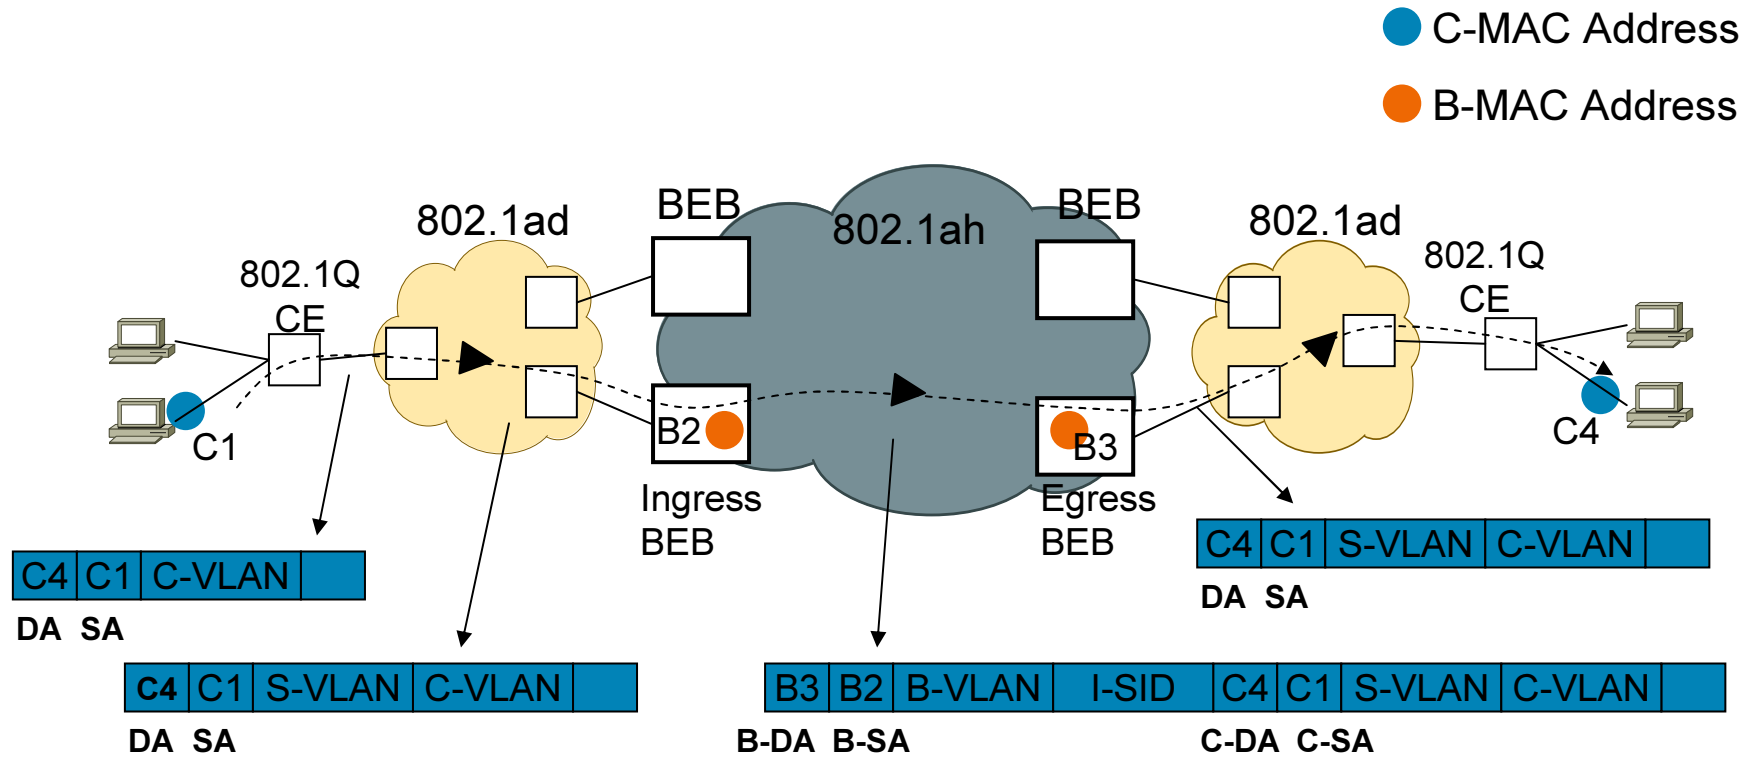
C-MAC Address

B-MAC Address

802.1Q
CE

802.1ad

BEB

802.1ah

BEB

802.1ad

802.1Q
CE

C1

B2

Ingress
BEB

B3

Egress
BEB

C4

| C4 | C1 | C-VLAN | |
|---|---|---|---|

DA SA

| C4 | C1 | S-VLAN | C-VLAN | |
|---|---|---|---|---|

DA SA

| B3 | B2 | B-VLAN | I-SID | C4 | C1 | S-VLAN | C-VLAN | |
|---|---|---|---|---|---|---|---|---|

B-DA B-SA C-DA C-SA

| C4 | C1 | S-VLAN | C-VLAN | |
|---|---|---|---|---|

DA SA